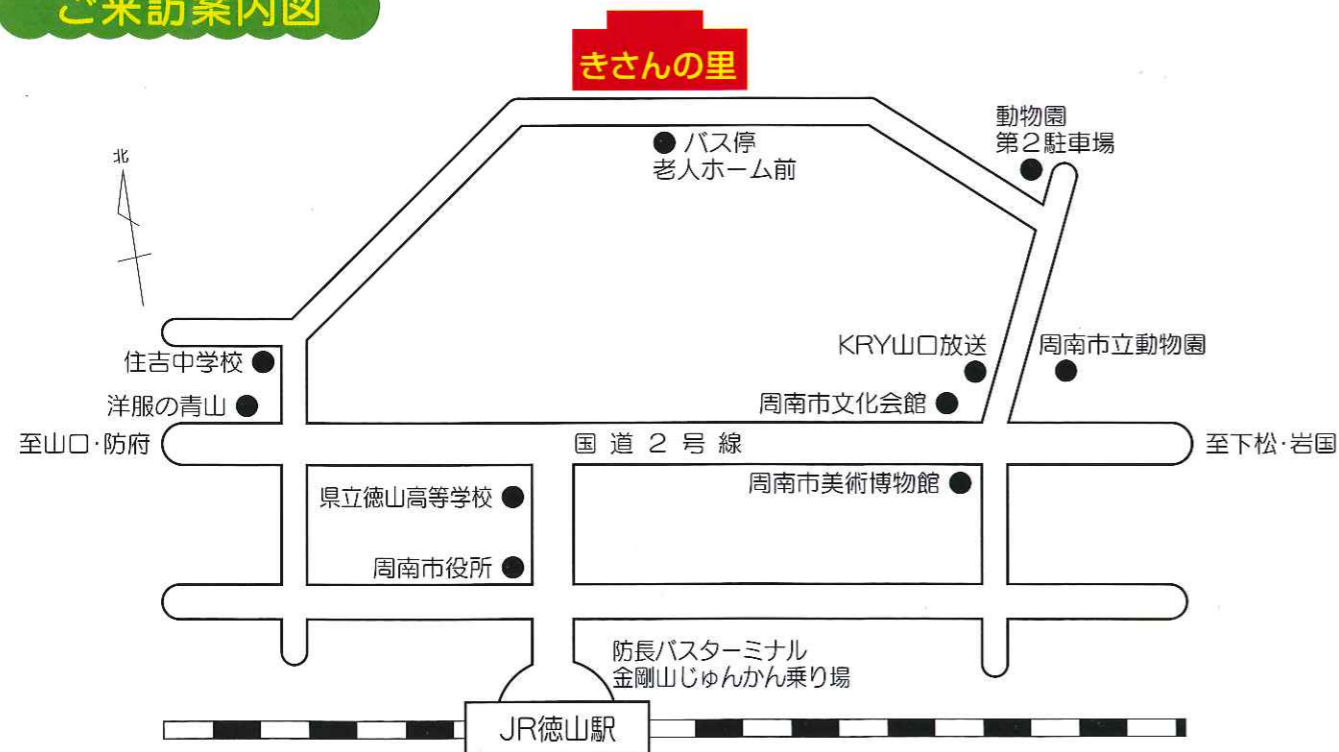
ご来訪案内図

きさんの里

北

バス停
老人ホーム前

動物園
第２駐車場

住吉中学校

洋服の青山

KRY山口放送

周南市立動物園

周南市文化会館

至山口·防府

国道２号線

至下松·岩国

県立徳山高等学校

周南市美術博物館

周南市役所

防長バスターミナル
金剛山じゅんかん乗り場

JR徳山駅